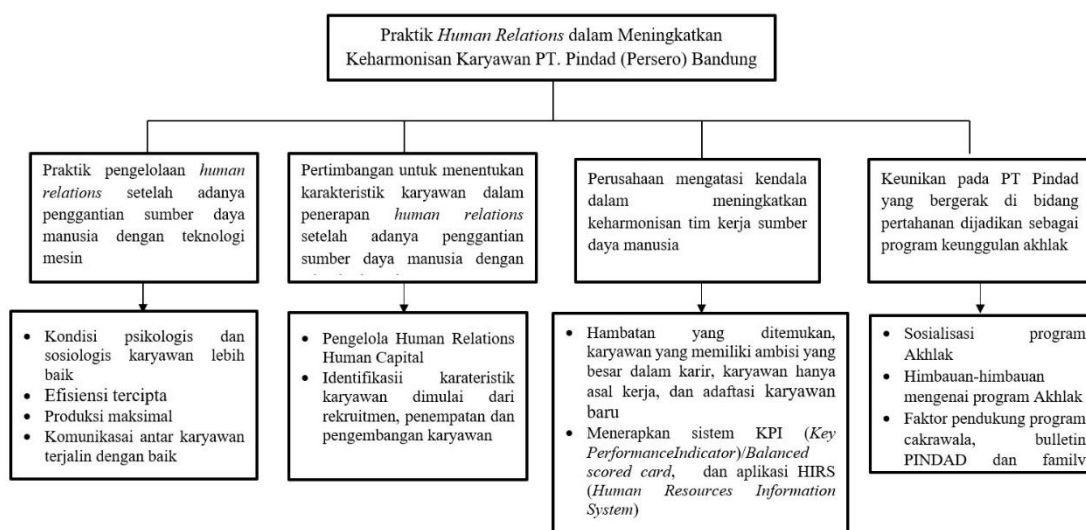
Praktik *Human Relations* dalam Meningkatkan Keharmonisan Karyawan PT. Pindad (Persero) Bandung

Praktik pengelolaan *human relations* setelah adanya penggantian sumber daya manusia dengan teknologi mesin

- Kondisi psikologis dan sosiologis karyawan lebih baik
- Efisiensi tercipta
- Produksi maksimal
- Komunikasai antar karyawan terjalin dengan baik

Pertimbangan untuk menentukan karakteristik karyawan dalam penerapan *human relations* setelah adanya penggantian sumber daya manusia dengan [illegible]

- Pengelola Human Relations Human Capital
- Identifikasii karateristik karyawan dimulai dari rekruitmen, penempatan dan pengembangan karyawan

Perusahaan mengatasi kendala dalam meningkatkan keharmonisan tim kerja sumber daya manusia

- Hambatan yang ditemukan, karyawan yang memiliki ambisi yang besar dalam karir, karyawan hanya asal kerja, dan adaftasi karyawan baru
- Menerapkan sistem KPI (*Key PerformanceIndicator*)/*Balanced scored card*, dan aplikasi HIRS (*Human Resources Information System*)

Keunikan pada PT Pindad yang bergerak di bidang pertahanan dijadikan sebagai program keunggulan akhlak

- Sosialisasi program Akhlak
- Himbauan-himbauan mengenai program Akhlak
- Faktor pendukung program cakrawala, bulletin PINDAD dan family